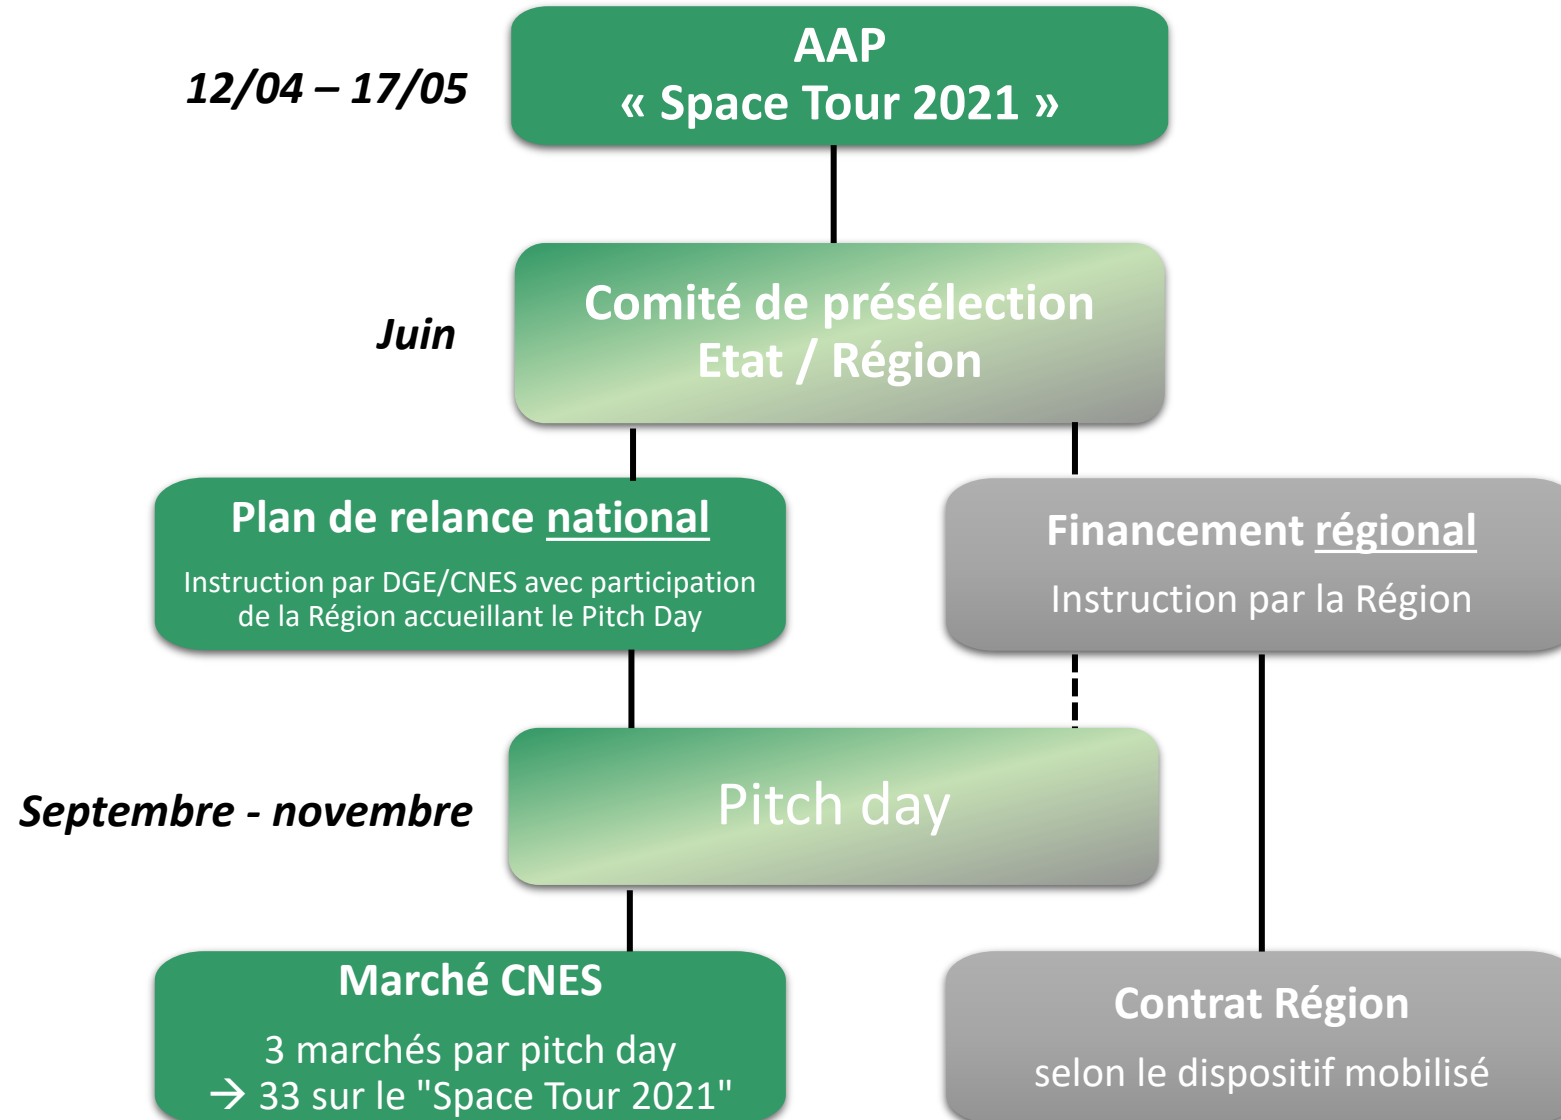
12/04 – 17/05

AAP
« Space Tour 2021 »

Juin

Comité de présélection
Etat / Région

Plan de relance national

Instruction par DGE/CNES avec participation de la Région accueillant le Pitch Day

Financement régional

Instruction par la Région

Septembre - novembre

Pitch day

Marché CNES

3 marchés par pitch day
→ 33 sur le "Space Tour 2021"

Contrat Région

selon le dispositif mobilisé